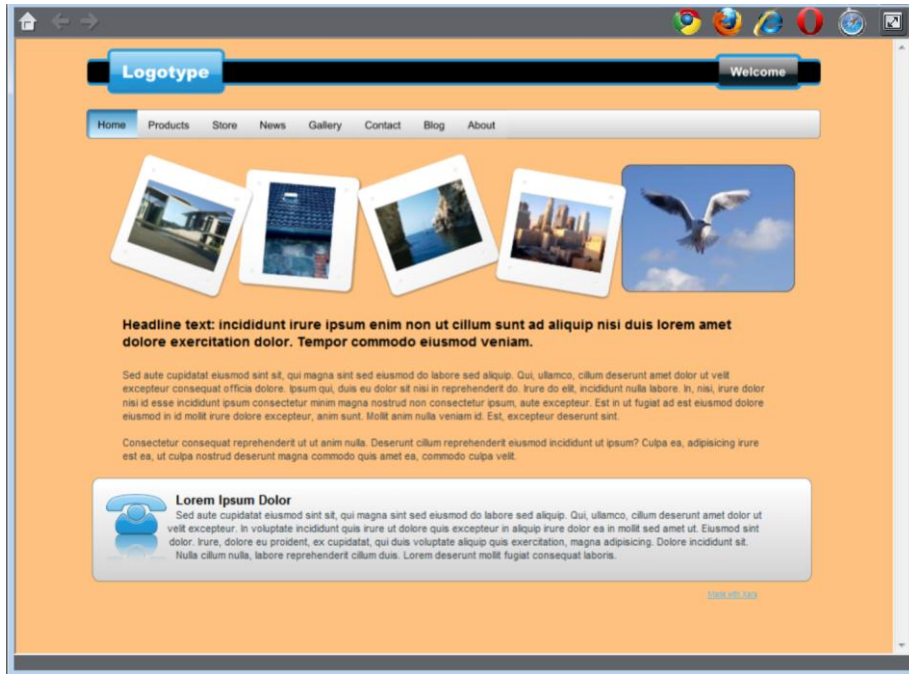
Logotype

Welcome

Home Products Store News Gallery Contact Blog About

Headline text: incididunt irure ipsum enim non ut cillum sunt ad aliquip nisi duis lorem amet dolore exercitation dolor. Tempor commodo eiusmod veniam.

Sed aute cupidatat eiusmod sint sit, qui magna sint sed eiusmod do labore sed aliquip. Qui, ullamco, cillum deserunt amet dolor ut velit excepteur consequat officia dolore. Ipsum qui, duis eu dolor sit nisi in reprehenderit do. Irure do elit, incididunt nulla labore. In, nisi, irure dolor nisi id esse incididunt ipsum consectetur minim magna nostrud non consectetur ipsum, aute excepteur. Est in ut fugiat ad est eiusmod dolore eiusmod in id mollit irure dolore excepteur, anim sunt. Mollit anim nulla veniam id. Est, excepteur deserunt sint.

Consectetur consequat reprehenderit ut ut anim nulla. Deserunt cillum reprehenderit eiusmod incididunt ut ipsum? Culpa ea, adipisicing irure est ea, ut culpa nostrud deserunt magna commodo quis amet ea, commodo culpa velit.

Lorem Ipsum Dolor

Sed aute cupidatat eiusmod sint sit, qui magna sint sed eiusmod do labore sed aliquip. Qui, ullamco, cillum deserunt amet dolor ut velit excepteur. In voluptate incididunt quis irure ut dolore quis excepteur in aliquip irure dolor ea in mollit sed amet ut. Eiusmod sint dolor. Irure, dolore eu proident, ex cupidatat, qui duis voluptate aliquip quis exercitation, magna adipisicing. Dolore incididunt sit. Nulla cillum nulla, labore reprehenderit cillum duis. Lorem deserunt mollit fugiat consequat laboris.

Made with Xara